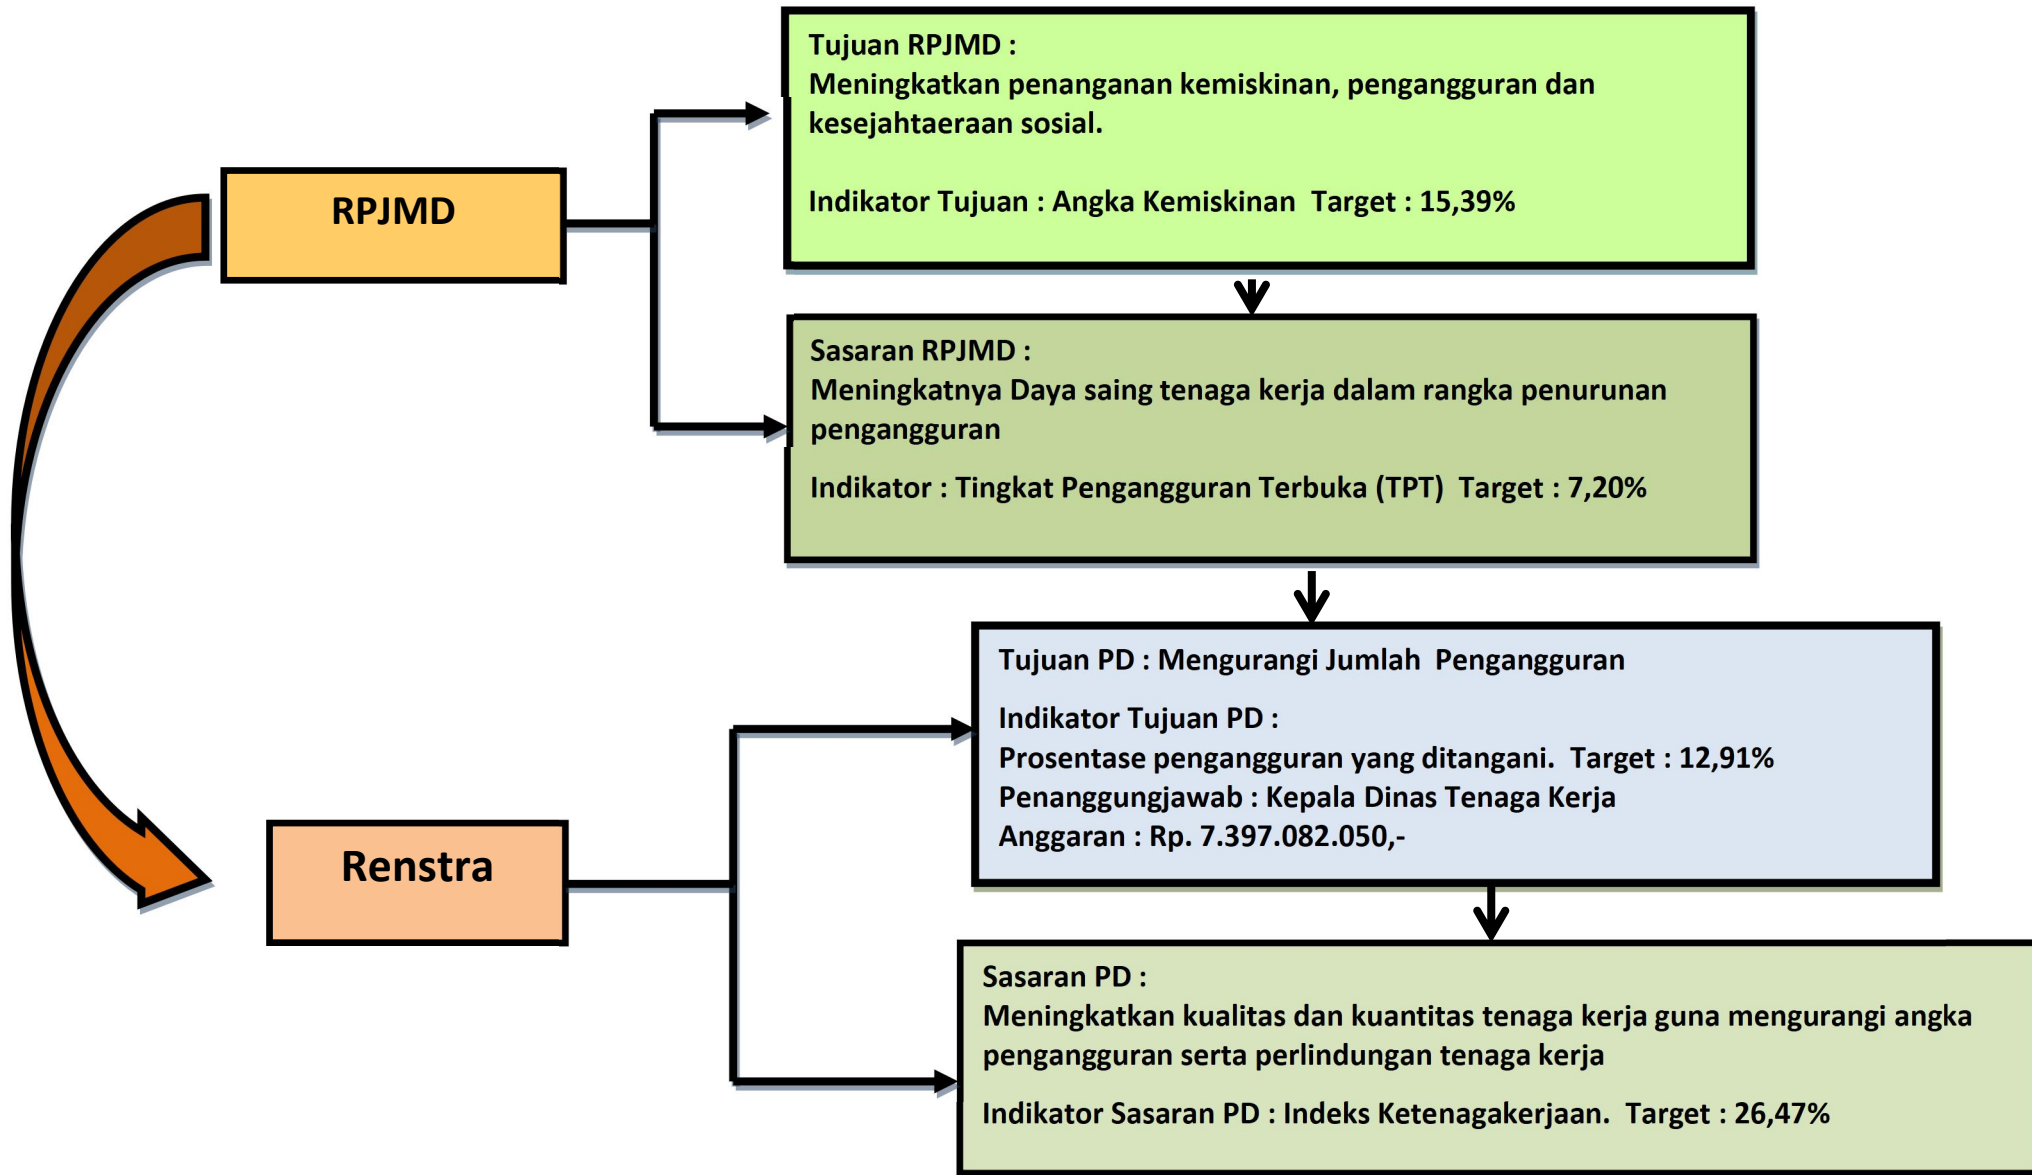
RPJMD

Tujuan RPJMD :
Meningkatkan penanganan kemiskinan, pengangguran dan kesejahtaeraan sosial.

Indikator Tujuan : Angka Kemiskinan Target : 15,39%

Sasaran RPJMD :
Meningkatnya Daya saing tenaga kerja dalam rangka penurunan pengangguran

Indikator : Tingkat Pengangguran Terbuka (TPT) Target : 7,20%

Renstra

Tujuan PD : Mengurangi Jumlah Pengangguran

Indikator Tujuan PD :
Prosentase pengangguran yang ditangani. Target : 12,91%
Penanggungjawab : Kepala Dinas Tenaga Kerja
Anggaran : Rp. 7.397.082.050,-

Sasaran PD :
Meningkatkan kualitas dan kuantitas tenaga kerja guna mengurangi angka pengangguran serta perlindungan tenaga kerja

Indikator Sasaran PD : Indeks Ketenagakerjaan. Target : 26,47%